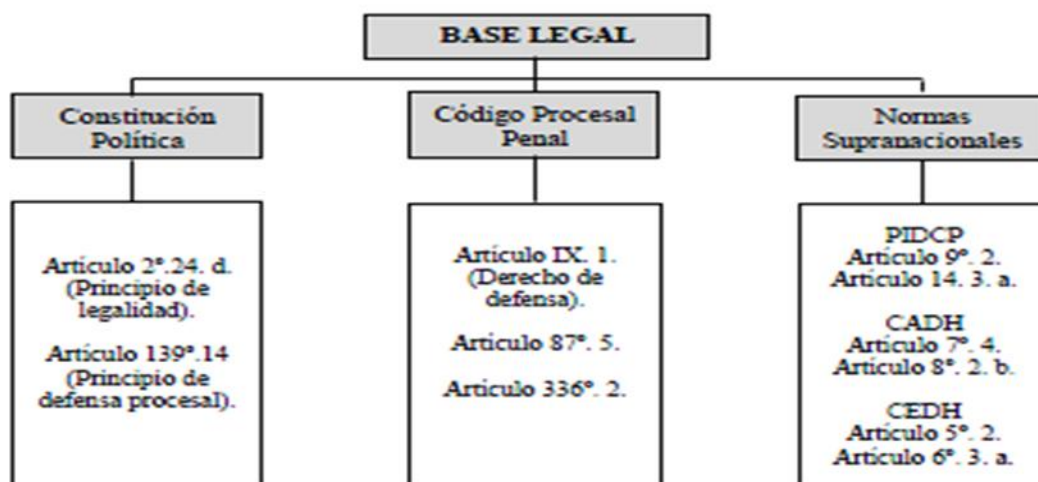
BASE LEGAL

Constitución Política

Artículo 2°.24. d. (Principio de legalidad).

Artículo 139°.14 (Principio de defensa procesal).

Código Procesal Penal

Artículo IX. 1. (Derecho de defensa).

Artículo 87°. 5.

Artículo 336°. 2.

Normas Supranacionales

PIDCP
Artículo 9°. 2.
Artículo 14. 3. a.

CADH
Artículo 7°. 4.
Artículo 8°. 2. b.

CEDH
Artículo 5°. 2.
Artículo 6°. 3. a.